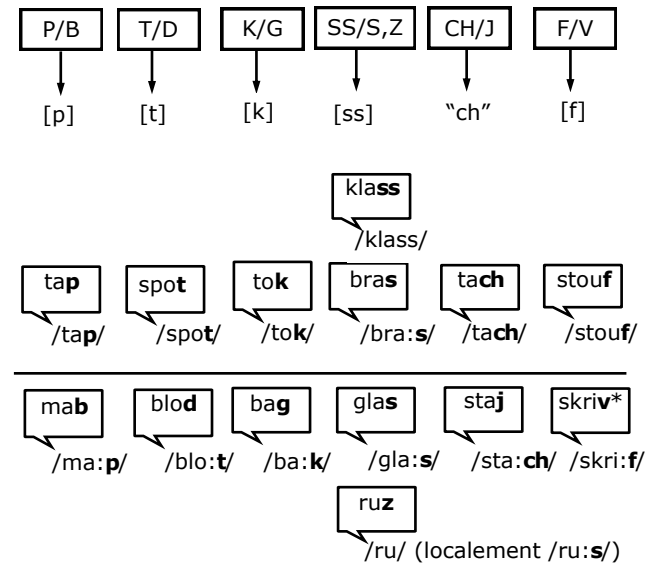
P/B T/D K/G SS/S,Z CH/J F/V

[p] [t] [k] [ss] “ch” [f]

kla**ss**
/klass/

ta**p** /ta**p**/
spo**t** /spo**t**/
to**k** /to**k**/
bra**s** /bra:**s**/
ta**ch** /ta**ch**/
stou**f** /stou**f**/

ma**b** /ma:**p**/
blo**d** /blo:**t**/
ba**g** /ba:**k**/
gla**s** /gla:**s**/
sta**j** /sta:**ch**/
skri**v*** /skri:**f**/

ru**z**
/ru/ (localement /ru:**s**/)